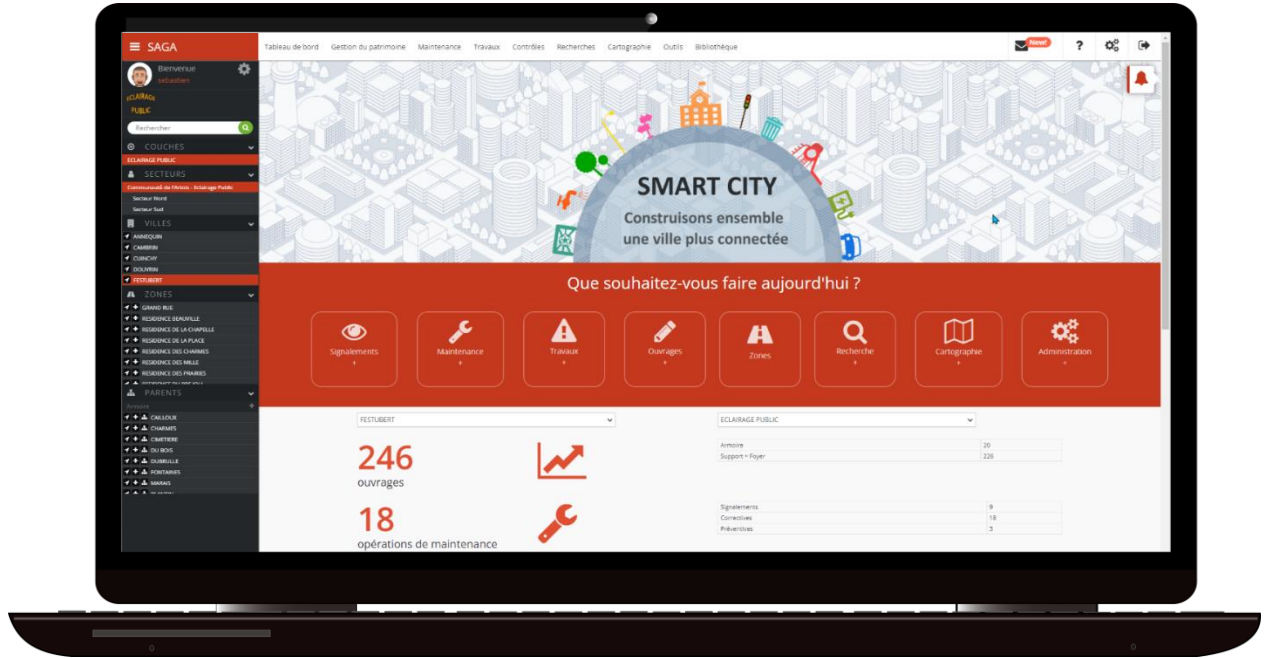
SAGA

Tableau de bord Gestion du patrimoine Maintenance Travaux Contrôles Recherches Cartographie Outils Bibliothèque

New!

?

Bienvenue
sebastien

ECLAIRAGE PUBLIC

Rechercher

COUCHES
ECLAIRAGE PUBLIC

SECTEURS
Communauté de l'Artois - Eclairage Public
Secteur Nord
Secteur Sud

VILLES
ANNEQUIN
CAMBRIN
CUINCHY
DOUVRIN
FESTUBERT

ZONES
GRAND RUE
RESIDENCE BEAUVILLE
RESIDENCE DE LA CHAPELLE
RESIDENCE DE LA PLACE
RESIDENCE DES CHARMES
RESIDENCE DES MILLE
RESIDENCE DES PRAIRIES
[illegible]

PARENTS
Armoires
CAILLOUX
CHARMES
CIMETIERE
DU BOIS
DUBRULLE
FONTAINES
MARAIS
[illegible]

SMART CITY
Construisons ensemble
une ville plus connectée

Que souhaitez-vous faire aujourd'hui ?

Signalements
Maintenance
Travaux
Ouvrages
Zones
Recherche
Cartographie
Administration

FESTUBERT

246
ouvrages

18
opérations de maintenance

ECLAIRAGE PUBLIC

| Armoire | 20 |
|---|---|
| Support + Foyer | 226 |

| Signalements | 9 |
|---|---|
| Correctives | 18 |
| Préventives | 3 |